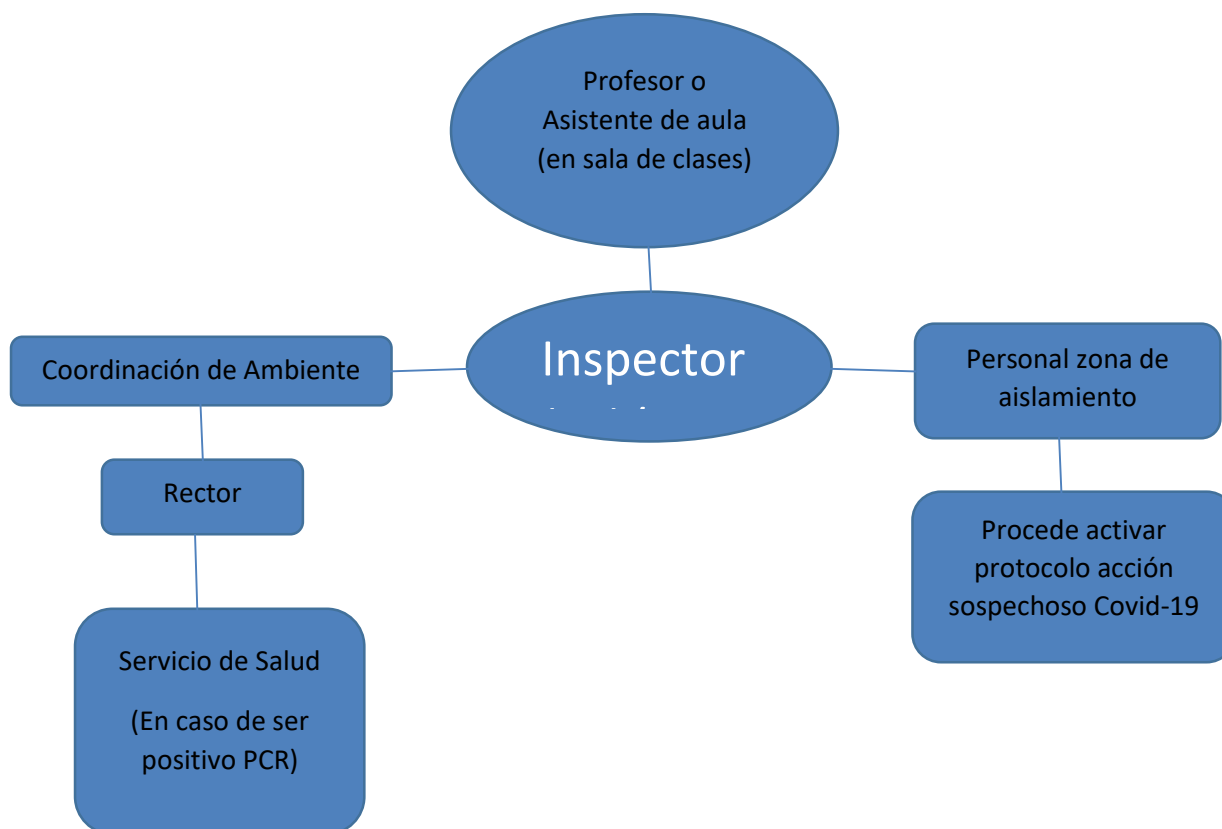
Profesor o Asistente de aula (en sala de clases)

Coordinación de Ambiente

Inspector

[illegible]

Personal zona de aislamiento

Rector

Procede activar protocolo acción sospechoso Covid-19

Servicio de Salud

(En caso de ser positivo PCR)